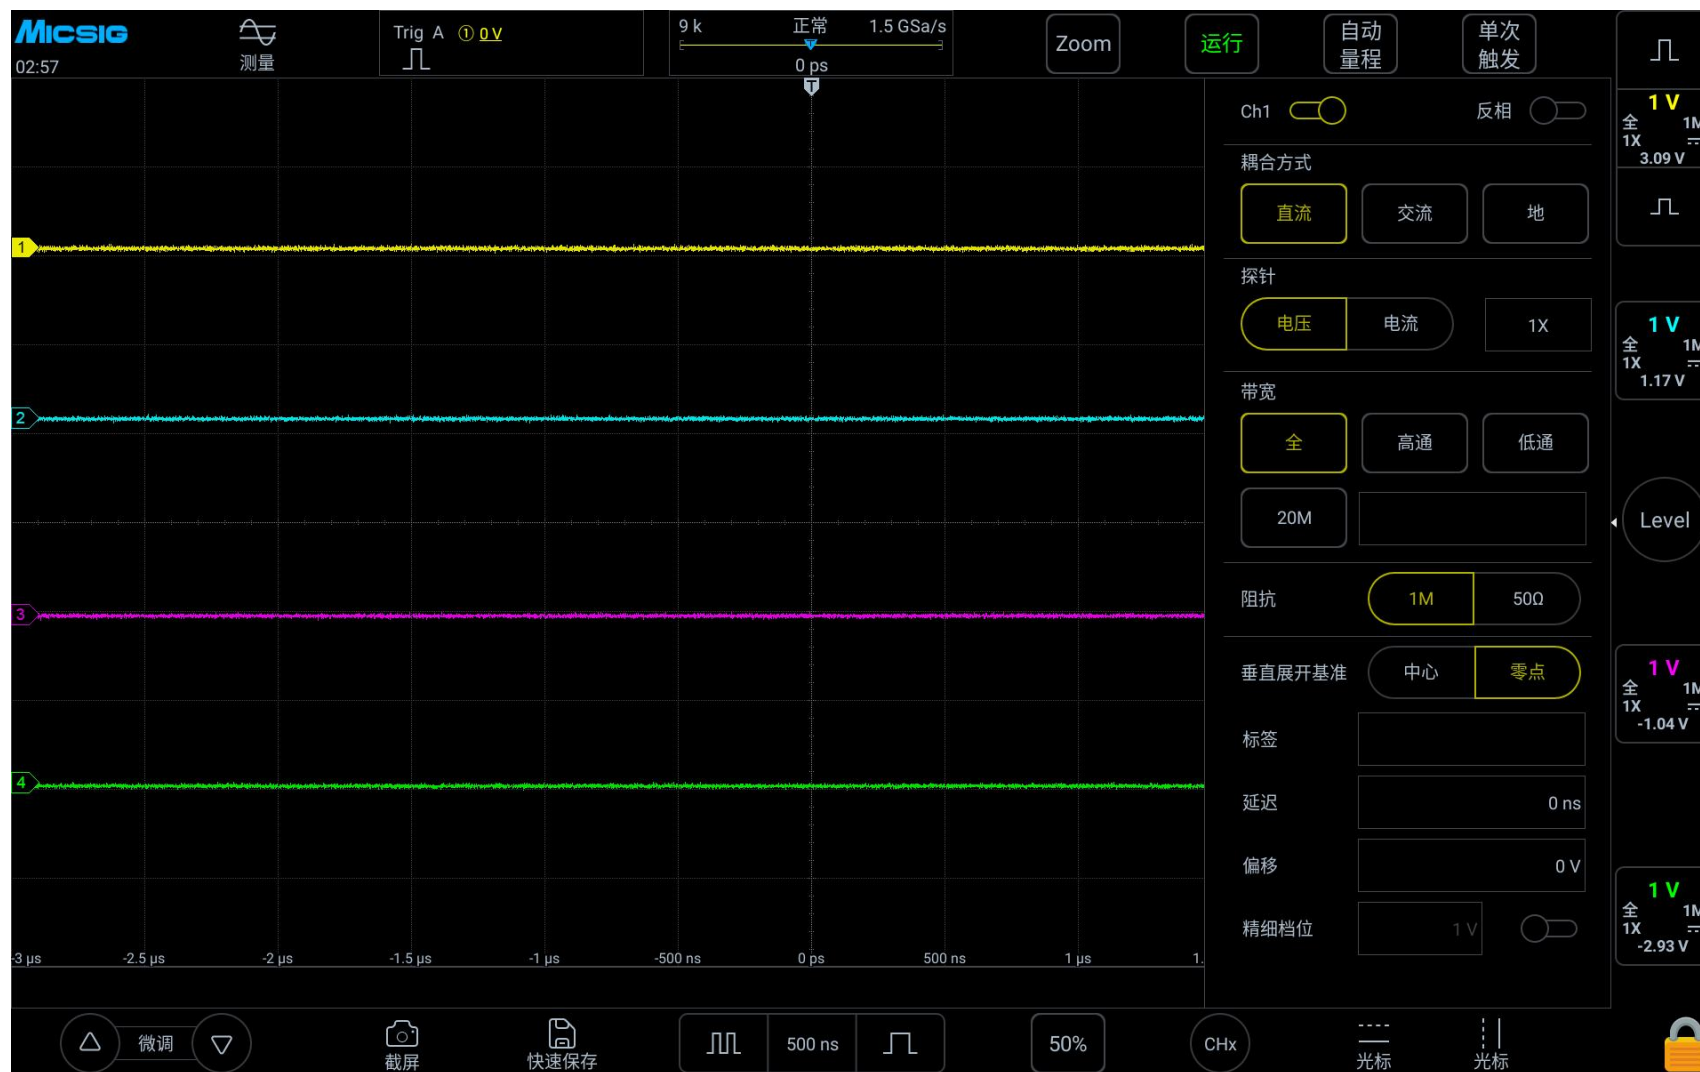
MICSIG
02:57
测量
Trig A ① 0 V
9 k 正常 1.5 GSa/s
0 ps
Zoom
运行
自动
量程
单次
触发

Ch1
反相
耦合方式
直流
交流
地
探针
电压
电流
1X
带宽
全
高通
低通
20M
阻抗
1M
50Ω
垂直展开基准
中心
零点
标签
延迟
0 ns
偏移
0 V
精细档位
1 V

1
2
3
4

-3 μs
-2.5 μs
-2 μs
-1.5 μs
-1 μs
-500 ns
0 ps
500 ns
1 μs
1.

1 V
全
1X
1M
3.09 V

1 V
全
1X
1M
1.17 V

Level

1 V
全
1X
1M
-1.04 V

1 V
全
1X
1M
-2.93 V

微调
截屏
快速保存
500 ns
50%
CHx
光标
光标